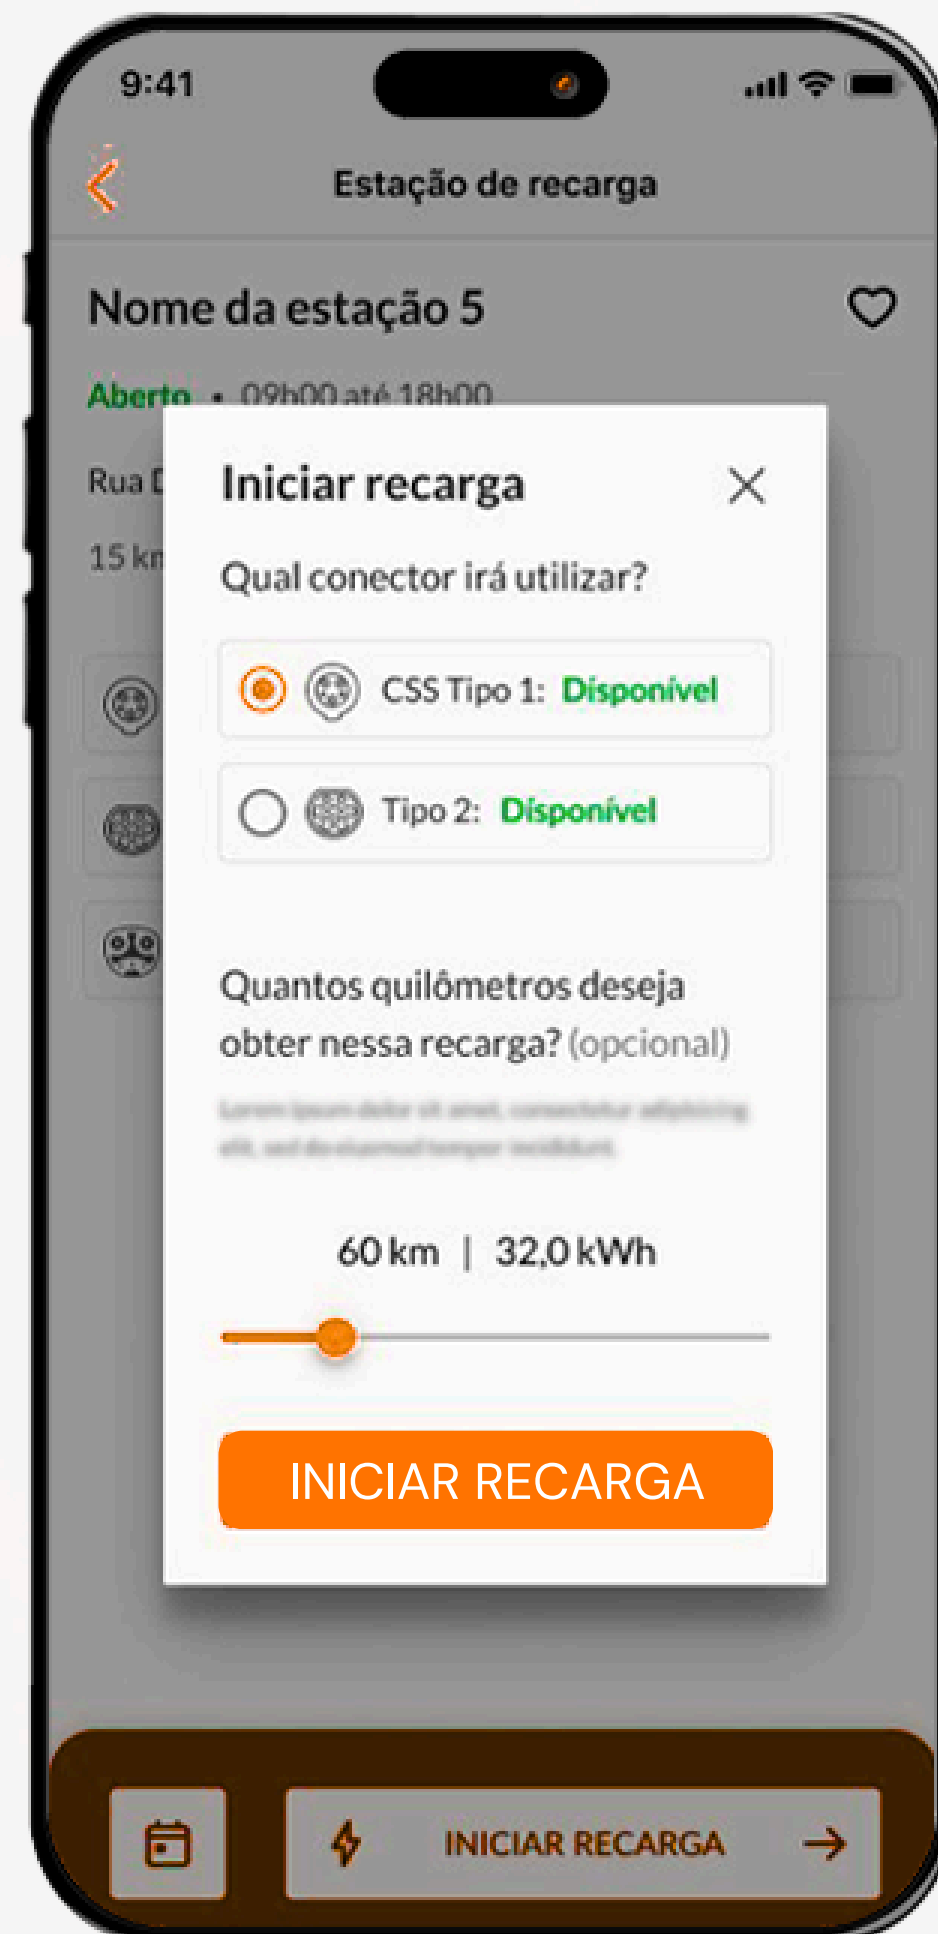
9:41

Estação de recarga

Nome da estação 5

Aberto • 09h00 até 18h00

Rua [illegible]

15 k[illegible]

Iniciar recarga

Qual conector irá utilizar?

CSS Tipo 1: Disponível

Tipo 2: Disponível

Quantos quilômetros deseja obter nessa recarga? (opcional)

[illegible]

60 km | 32,0 kWh

INICIAR RECARGA

INICIAR RECARGA